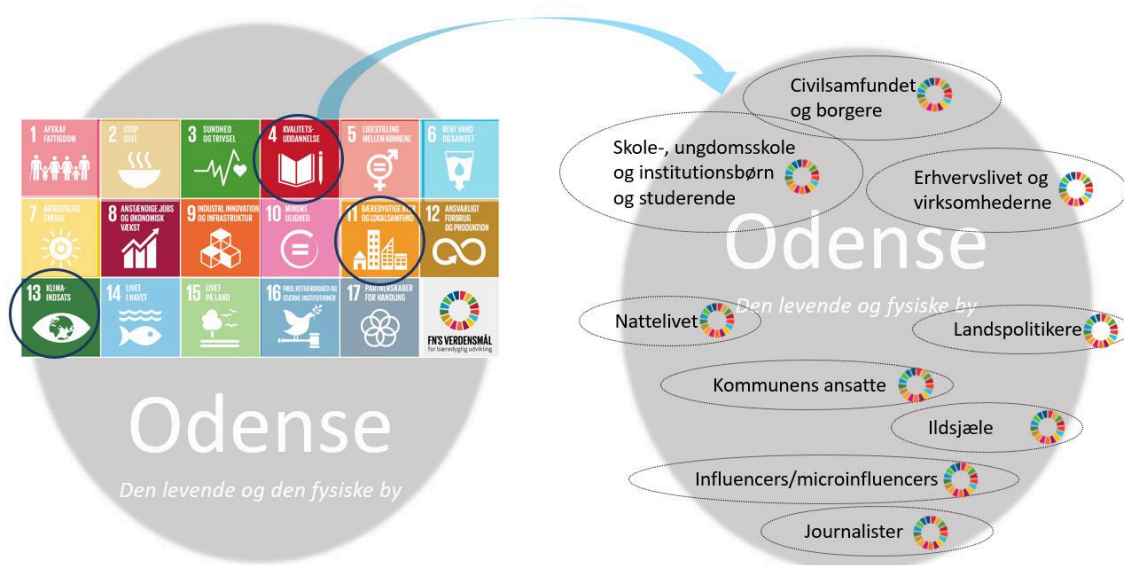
1 AFSKAF FATTIGDOM

2 STOP SULT

3 SUNDHED OG TRIVSEL

4 KVALITETS-UDDANNELSE

5 LIGESTILLING MELLEM KØNNENE

6 RENT VAND OG SANITET

7 BÆREDYGTIG ENERGI

8 ANSTÆNDIGE JOBS OG ØKONOMISK VÆKST

9 INDUSTRI, INNOVATION OG INFRASTRUKTUR

10 MINDRE ULIGHED

11 BÆREDYGTIGE BYER OG LOKALSAMFUND

12 ANSVARLIGT FORBRUG OG PRODUKTION

13 KLIMA-INDSATS

14 LIVET I HAVET

15 LIVET PÅ LAND

16 FRED, RETFÆRDIGHED OG STÆRKE INSTITUTIONER

17 PARTNERSKABER FOR HANDLING

FN'S VERDENSMÅL for bæredygtig udvikling

Odense

Den levende og den fysiske by

Civilsamfundet og borgere

Skole-, ungdomsskole og institutionsbørn og studerende

Erhvervslivet og virksomhederne

Odense

Den levende og fysiske by

Nattelivet

Landspolitikere

Kommunens ansatte

Ildsjæle

Influencers/microinfluencers

Journalister